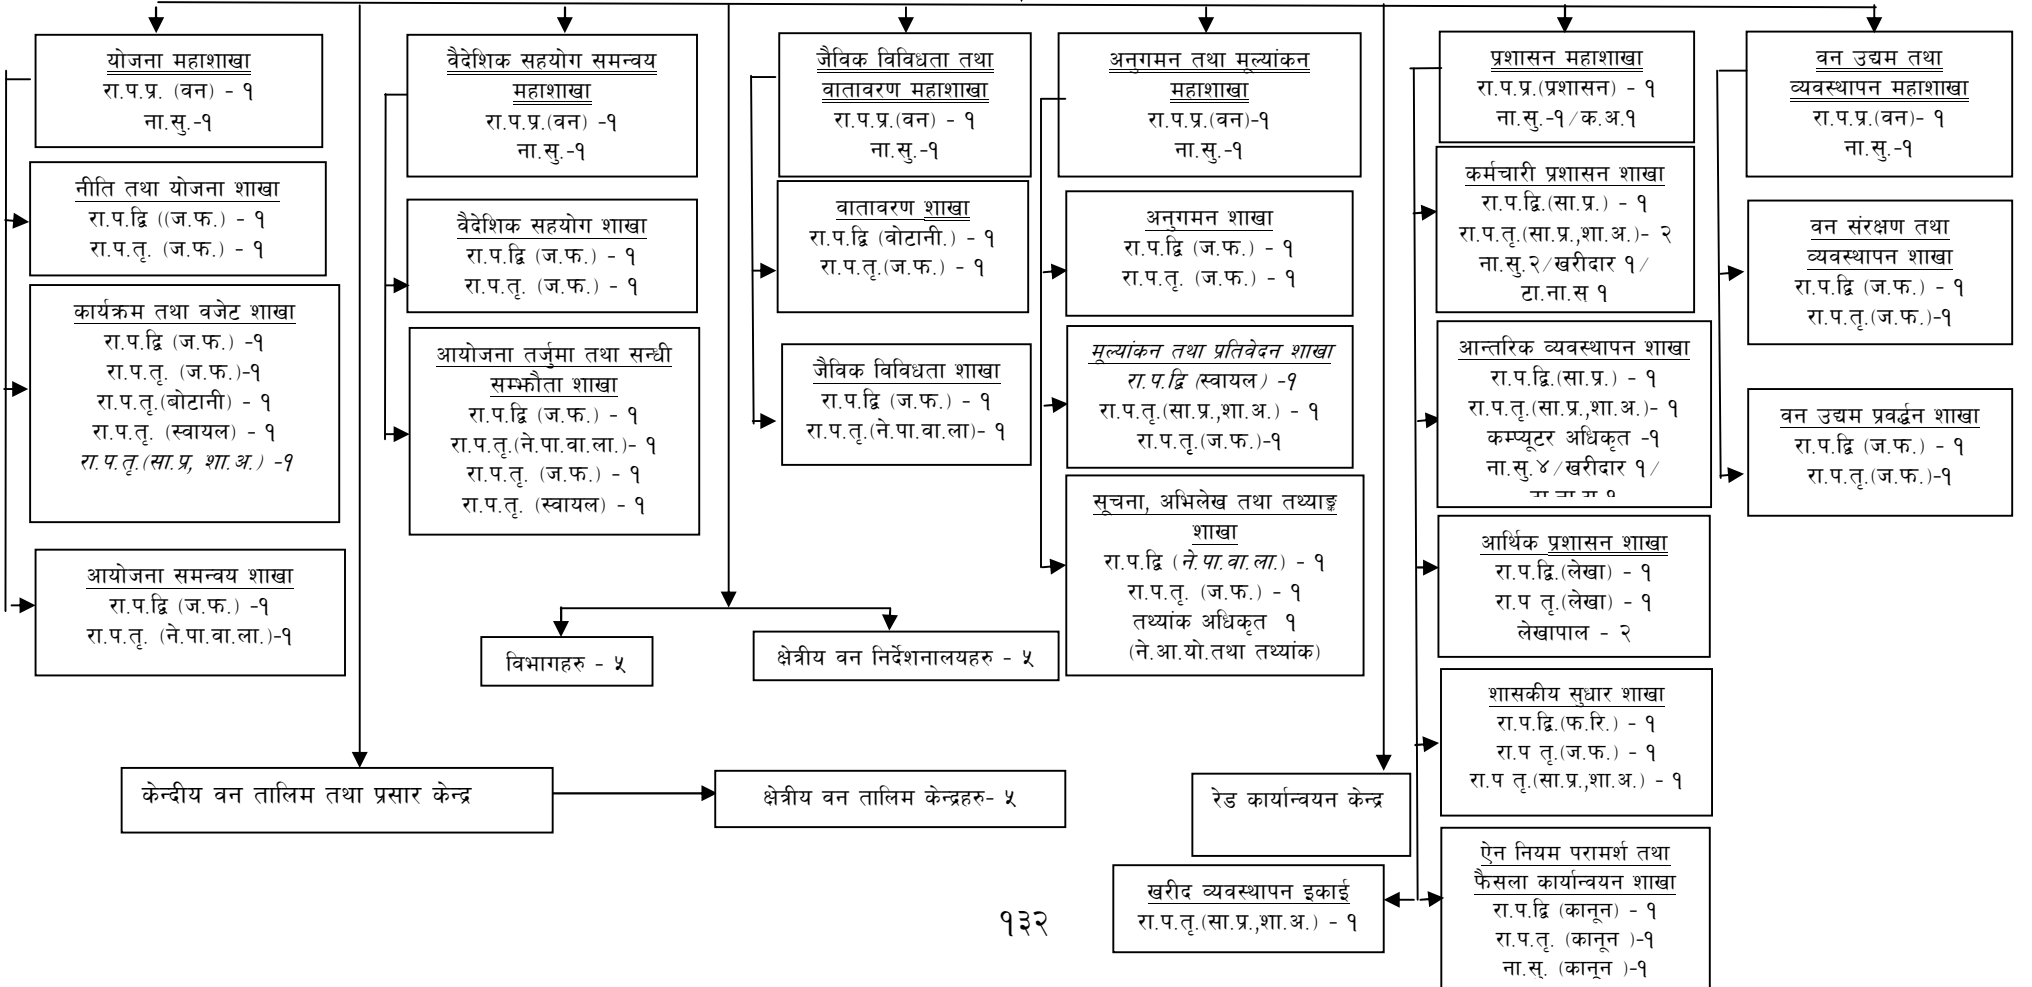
योजना महाशाखा
रा.प.प्र. (वन) - १
ना.सु.-१

नीति तथा योजना शाखा
रा.प.द्वि ((ज.फ.) - १
रा.प.तृ. (ज.फ.) - १

कार्यक्रम तथा वजेट शाखा
रा.प.द्वि (ज.फ.) -१
रा.प.तृ. (ज.फ.)-१
रा.प.तृ.(बोटानी) - १
रा.प.तृ. (स्वायल) - १
रा.प.तृ.(सा.प्र, शा.अ.) -१

आयोजना समन्वय शाखा
रा.प.द्वि (ज.फ.) -१
रा.प.तृ. (ने.पा.वा.ला.)-१

वैदेशिक सहयोग समन्वय महाशाखा
रा.प.प्र.(वन) -१
ना.सु.-१

वैदेशिक सहयोग शाखा
रा.प.द्वि (ज.फ.) - १
रा.प.तृ. (ज.फ.) - १

आयोजना तर्जुमा तथा सन्धी सम्झौता शाखा
रा.प.द्वि (ज.फ.) - १
रा.प.तृ.(ने.पा.वा.ला.)- १
रा.प.तृ. (ज.फ.) - १
रा.प.तृ. (स्वायल) - १

जैविक विविधता तथा वातावरण महाशाखा
रा.प.प्र.(वन) - १
ना.सु.-१

वातावरण शाखा
रा.प.द्वि (वोटानी.) - १
रा.प.तृ.(ज.फ.) - १

जैविक विविधता शाखा
रा.प.द्वि (ज.फ.) - १
रा.प.तृ.(ने.पा.वा.ला)- १

अनुगमन तथा मूल्यांकन महाशाखा
रा.प.प्र.(वन)-१
ना.सु.-१

अनुगमन शाखा
रा.प.द्वि (ज.फ.) - १
रा.प.तृ. (ज.फ.) - १

मूल्यांकन तथा प्रतिवेदन शाखा
रा.प.द्वि (स्वायल) -१
रा.प.तृ.(सा.प्र.,शा.अ.) - १
रा.प.तृ.(ज.फ.)-१

सूचना, अभिलेख तथा तथ्याङ्क शाखा
रा.प.द्वि (ने.पा.वा.ला.) - १
रा.प.तृ. (ज.फ.) - १
तथ्यांक अधिकृत १
(ने.आ.यो.तथा तथ्यांक)

विभागहरु - ५

क्षेत्रीय वन निर्देशनालयहरु - ५

प्रशासन महाशाखा
रा.प.प्र.(प्रशासन) - १
ना.सु.-१/क.अ.१

कर्मचारी प्रशासन शाखा
रा.प.द्वि.(सा.प्र.) - १
रा.प.तृ.(सा.प्र.,शा.अ.)- २
ना.सु.२/खरीदार १/
टा.ना.स १

आन्तरिक व्यवस्थापन शाखा
रा.प.द्वि.(सा.प्र.) - १
रा.प.तृ.(सा.प्र.,शा.अ.)- १
कम्प्यूटर अधिकृत -१
ना.सु.४/खरीदार १/
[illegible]

आर्थिक प्रशासन शाखा
रा.प.द्वि.(लेखा) - १
रा.प तृ.(लेखा) - १
लेखापाल - २

शासकीय सुधार शाखा
रा.प.द्वि.(फ.रि.) - १
रा.प तृ.(ज.फ.) - १
रा.प तृ.(सा.प्र.,शा.अ.) - १

ऐन नियम परामर्श तथा फैसला कार्यान्वयन शाखा
रा.प.द्वि (कानून) - १
रा.प.तृ. (कानून )-१
ना.सु. (कानून )-१

वन उद्यम तथा व्यवस्थापन महाशाखा
रा.प.प्र.(वन)- १
ना.सु.-१

वन संरक्षण तथा व्यवस्थापन शाखा
रा.प.द्वि (ज.फ.) - १
रा.प.तृ.(ज.फ.)-१

वन उद्यम प्रवर्द्धन शाखा
रा.प.द्वि (ज.फ.) - १
रा.प.तृ.(ज.फ.)-१

केन्दीय वन तालिम तथा प्रसार केन्द्र

क्षेत्रीय वन तालिम केन्द्रहरु- ५

रेड कार्यान्वयन केन्द्र

खरीद व्यवस्थापन इकाई
रा.प.तृ.(सा.प्र,शा.अ.) - १

१३२